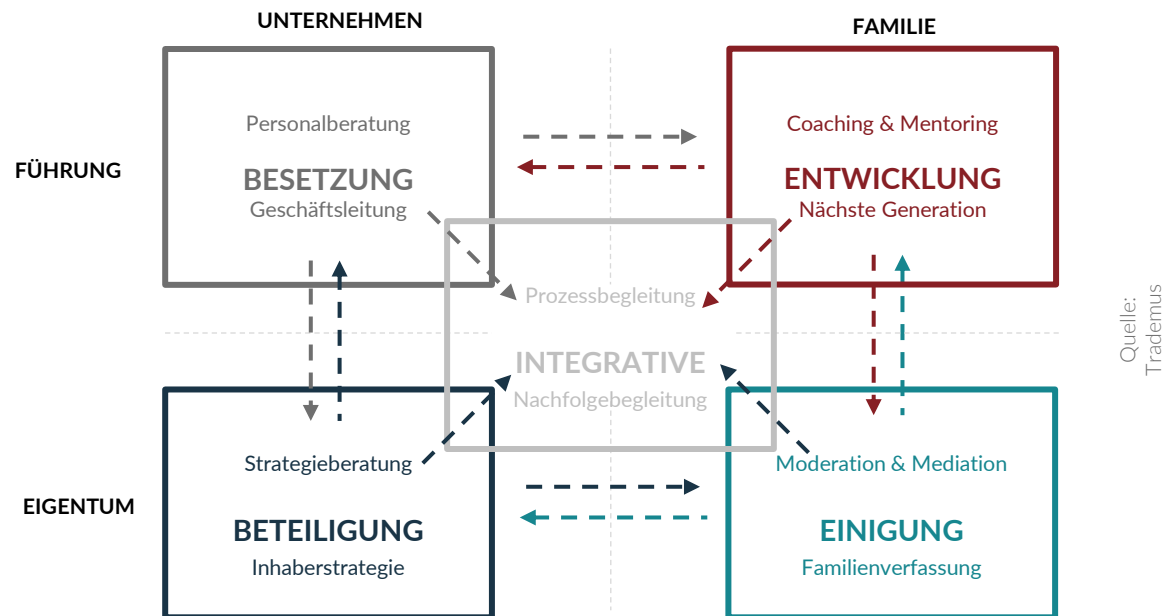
UNTERNEHMEN

FAMILIE

FÜHRUNG

Personalberatung

BESETZUNG

Geschäftsleitung

Coaching & Mentoring

ENTWICKLUNG

Nächste Generation

Prozessbegleitung

INTEGRATIVE

Nachfolgebegleitung

Quelle: Trademus

EIGENTUM

Strategieberatung

BETEILIGUNG

Inhaberstrategie

Moderation & Mediation

EINIGUNG

Familienverfassung